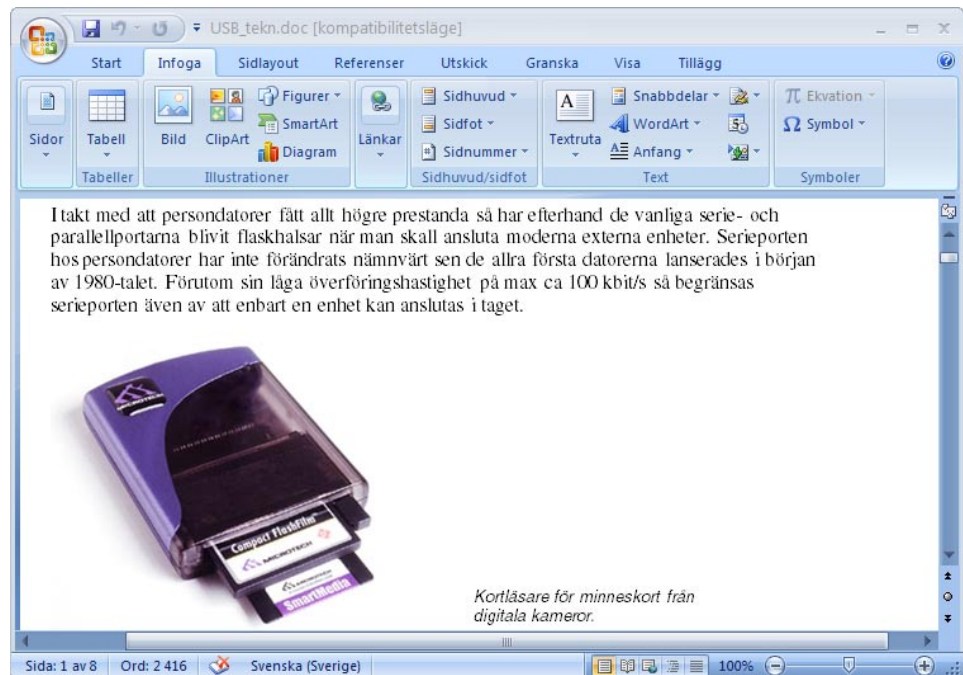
USB_tekn.doc [kompatibilitetsläge]

Start Infoga Sidlayout Referenser Utskick Granska Visa Tillägg

Sidor Tabell Tabeller Bild ClipArt Figurer SmartArt Diagram Illustrationer Länkar Sidhuvud Sidfot Sidnummer Sidhuvud/sidfot Textruta Snabbdelar WordArt Anfang Text Ekvation Symbol Symboler

I takt med att persondatorer fått allt högre prestanda så har efterhand de vanliga serie- och parallellportarna blivit flaskhalsar när man skall ansluta moderna externa enheter. Serieporten hos persondatorer har inte förändrats nämnvärt sen de allra första datorerna lanserades i början av 1980-talet. Förutom sin låga överföringshastighet på max ca 100 kbit/s så begränsas serieporten även av att enbart en enhet kan anslutas i taget.

MICROTECH

Compact FlashFilm

MICROTECH

MICROTECH

SmartMedia

Kortläsare för minneskort från digitala kameror.

Sida: 1 av 8 Ord: 2 416 Svenska (Sverige) 100%